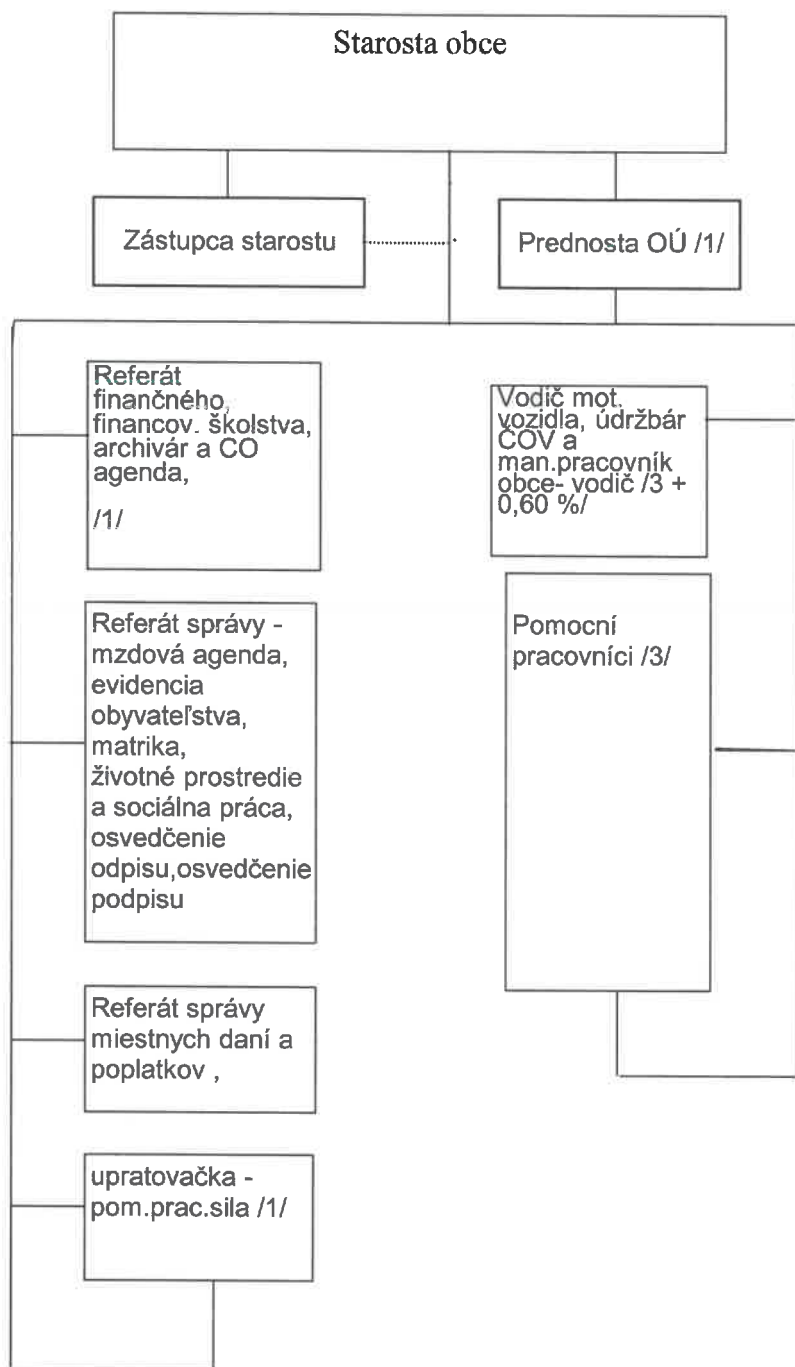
Starosta obce

Zástupca starostu

Prednosta OÚ /1/

Referát finančného, financov. školstva, archivár a CO agenda,

/1/

Vodič mot. vozidla, údržbár ČOV a man.pracovník obce- vodič /3 + 0,60 %/

Referát správy - mzdová agenda, evidencia obyvateľstva, matrika, životné prostredie a sociálna práca, osvedčenie odpisu,osvedčenie podpisu

Pomocní pracovníci /3/

Referát správy miestnych daní a poplatkov ,

upratovačka - pom.prac.sila /1/